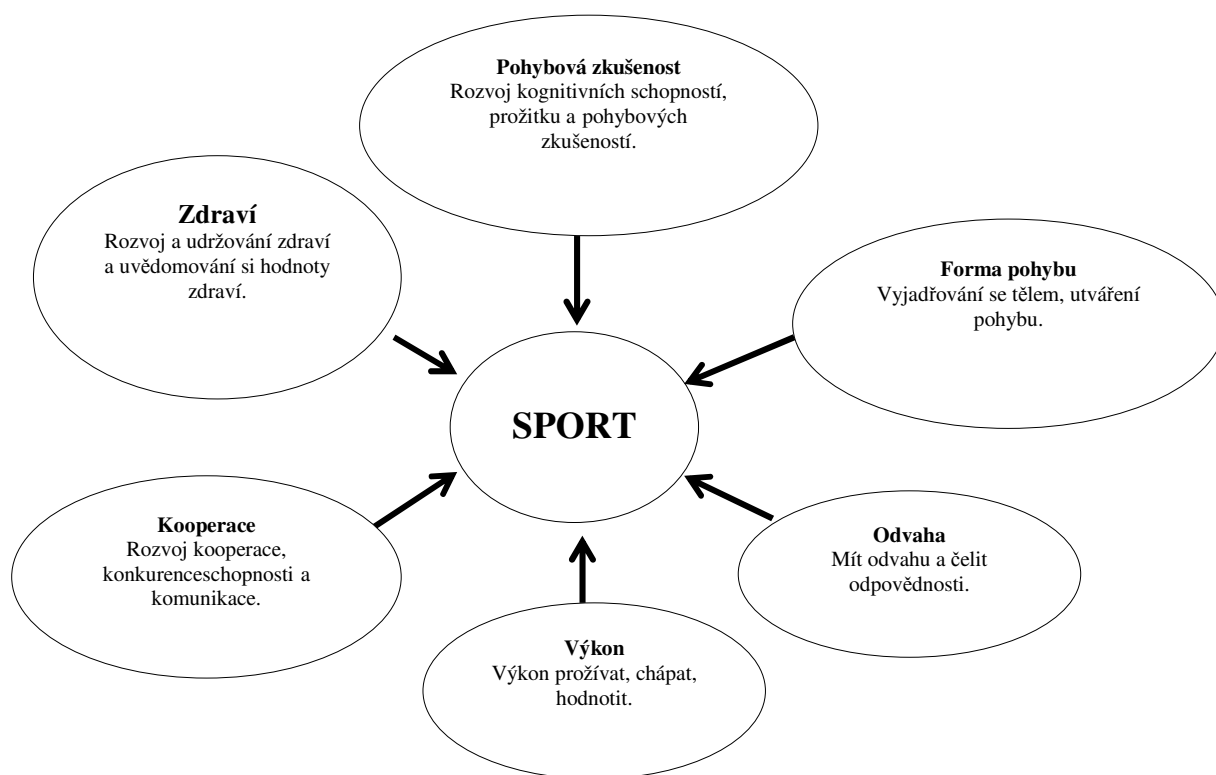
Pohybová zkušenost
Rozvoj kognitivních schopností, prožitku a pohybových zkušeností.

Zdraví
Rozvoj a udržování zdraví a uvědomování si hodnoty zdraví.

Forma pohybu
Vyjadřování se tělem, utváření pohybu.

SPORT

Kooperace
Rozvoj kooperace, konkurenceschopnosti a komunikace.

Odvaha
Mít odvahu a čelit odpovědnosti.

Výkon
Výkon prožívat, chápat, hodnotit.